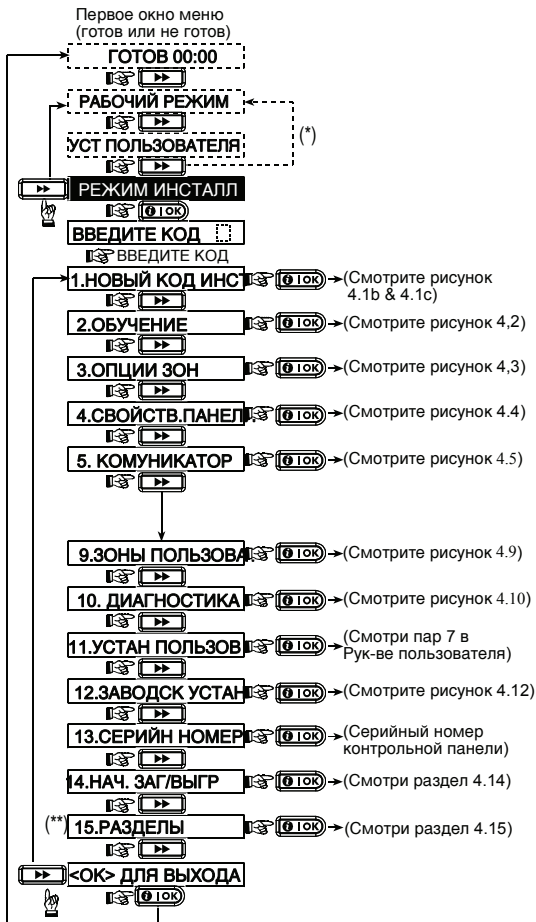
Первое окно меню (готов или не готов)

ГОТОВ 00:00

РАБОЧИЙ РЕЖИМ

УСТ ПОЛЬЗОВАТЕЛЯ

(*)

РЕЖИМ ИНСТАЛЛ

ВВЕДИТЕ КОД

ВВЕДИТЕ КОД

1.НОВЫЙ КОД ИНСТ → (Смотрите рисунок 4.1b & 4.1c)

2.ОБУЧЕНИЕ → (Смотрите рисунок 4,2)

3.ОПЦИИ ЗОН → (Смотрите рисунок 4,3)

4.СВОЙСТВ.ПАНЕЛ → (Смотрите рисунок 4.4)

5. КОМУНИКАТОР → (Смотрите рисунок 4.5)

9.ЗОНЫ ПОЛЬЗОВА → (Смотрите рисунок 4.9)

10. ДИАГНОСТИКА → (Смотрите рисунок 4.10)

11.УСТАН ПОЛЬЗОВ → (Смотри пар 7 в Рук-ве пользователя)

12.ЗАВОДСК УСТАН → (Смотрите рисунок 4.12)

13.СЕРИЙН НОМЕР → (Серийный номер контрольной панели)

14.НАЧ. ЗАГ/ВЫГР → (Смотри раздел 4.14)

(**) 15.РАЗДЕЛЫ → (Смотри раздел 4.15)

<OK> ДЛЯ ВЫХОДА